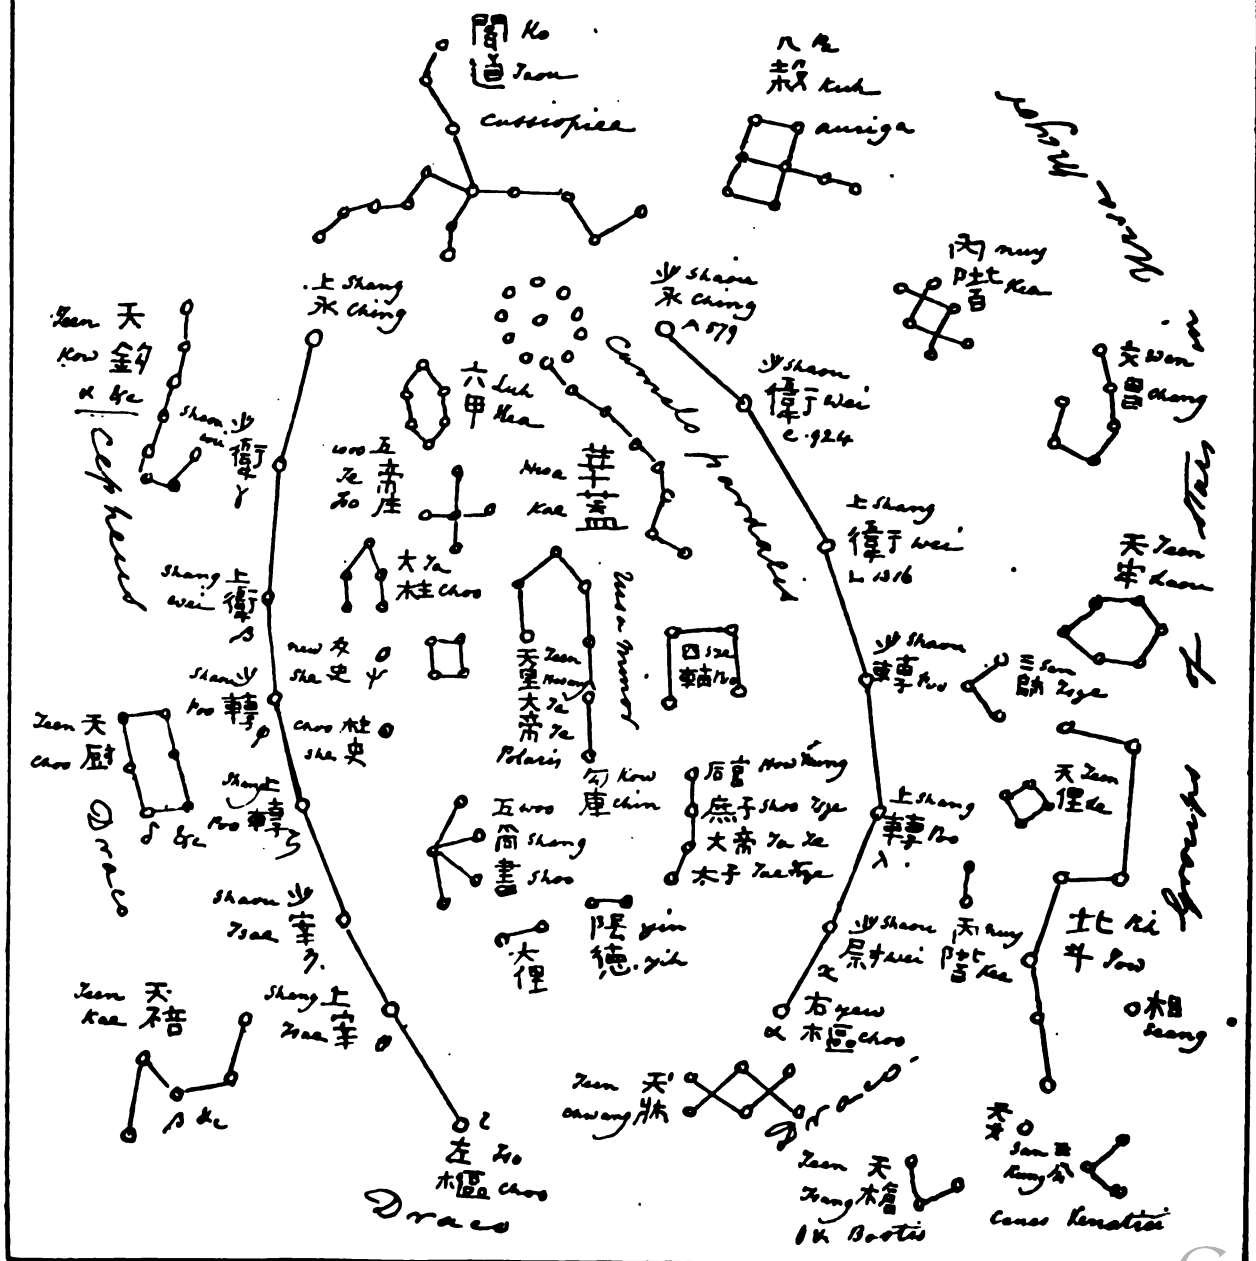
閣 Ko
道 Taou
cassiopeia

八 Pa
穀 Kuh
auriga

Ursa Major

內 nuy
階 Kea

上 Shang
丞 Ching

少 Shaou
丞 Ching
A 579

Tseen 天
Kow 鈎
α Ke

Cepheus

Shaou 少
Wei 衛
γ

六 Luh
甲 Kea

Camelopardalis

少 Shaou
衛 Wei
c 924

文 Wan
昌 Chang

Woo 五
Te 帝
Tso 座

Hwa 華
Kae 蓋

上 Shang
衛 Wei
h 1316

天 Tseen
牢 Laou

大 Ta
柱 Choo

Shang 上
Wei 衛
β

Ursa Minor

new 女
she 史 ψ

四 Sze
輔 Foo

少 Shaou
輔 Foo

三 San
師 Sze

Shaou 少
Foo 輔
ρ

Tseen
天皇大帝 Hwang Ta Te
Polaris

Tseen 天
Choo 廚

Choo 柱
she 史

勾 Kow
陳 Chin

后宮 How Kung
庶子 Shoo Tsze
大帝 Ta Te
太子 Tae Tsze

天 Tseen
理 Le

Shang 上
Foo 輔
ζ

上 Shang
輔 Foo
λ

Draco
δ Ke

五 Woo
尚 Shang
書 Shoo

Shaou 少
Tsae 宰
η

陰 yin
德 yih

大理

少 Shaou
尉 Wei
χ

內 Nuy
階 Kea

北 Pi
斗 Tow

相 Seang

Tseen 天
Kae 棓

Shang 上
Tsae 宰
θ

右 yew
α 樞 Choo

β Ke

Tseen 天
Chwang 牀

Draco

左 Tso
樞 Choo
ι

Tseen 天
Tsang 槍
Ik Bootis

三 San
公 Kung

Canes Venatici

Draco